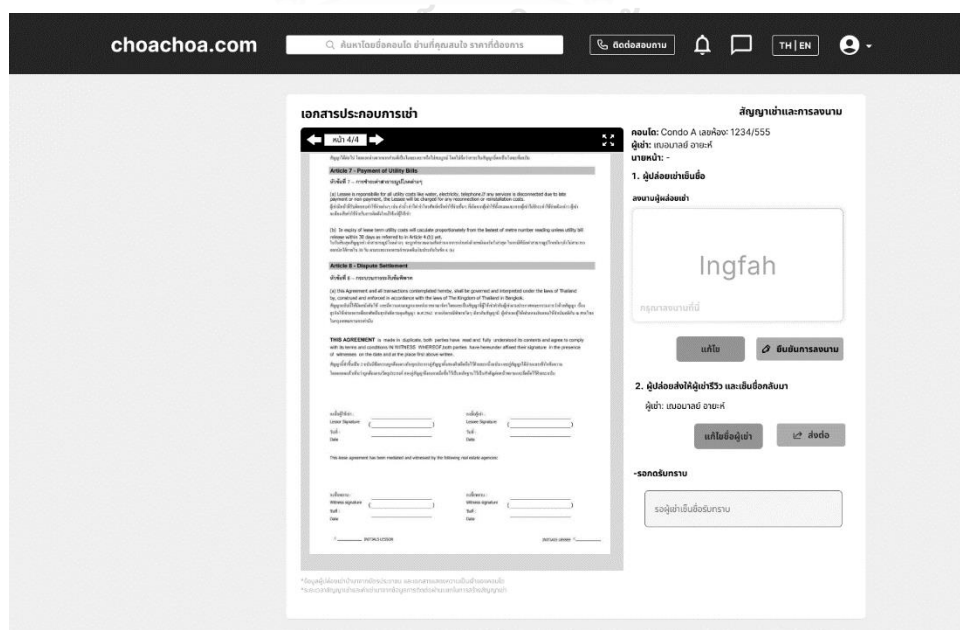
choachoa.com

ค้นหาโดยชื่อคอนโด ย่านที่คุณสนใจ ราคาที่ต้องการ

ติดต่อสอบถาม

TH | EN

เอกสารประกอบการเช่า

สัญญาเช่าและการลงนาม

หน้า 4/4

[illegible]

Article 7 - Payment of Utility Bills

หัวข้อที่ 7 - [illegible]

(a) Lessee is responsible for all utility costs like water, electricity, telephone.If any services is disconnected due to late payment or non payment, the Lessee will be charged for any reconnection or reinstallation costs.

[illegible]

(b) In expiry of lease term utility costs will calculate proportionately from the lastest of metre number reading unless utility bill release within 30 days as referred to in Article 4 (ii) act.

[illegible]

Article 8 - Dispute Settlement

หัวข้อที่ 8 - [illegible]

(a) this Agreement and all transactions contemplated hereby, shall be governed and interpreted under the laws of Thailand by, construed and enforced in accordance with the laws of The Kingdom of Thailand in Bangkok.

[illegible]

THIS AGREEMENT is made in duplicate, both parties have read and fully understood its contents and agree to comply with its terms and conditions IN WITNESS WHEREOF both parties have hereunder affixed their signature in the presence of witnesses on the date and at the place first above written.

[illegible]

Lessor Signature ( )
Date

Lessee Signature ( )
Date

This lease agreement has been mediated and witnessed by the following real estate agencies:

Witness signature ( )
Date

Witness signature ( )
Date

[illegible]

คอนโด: Condo A เลขห้อง: 1234/555
ผู้เช่า: แบงมาลย์ อายะห์
นายหน้า: -

1. ผู้ปล่อยเช่าเซ็นชื่อ

ลงนามผู้ปล่อยเช่า

Ingfah

กรุณาลงนามที่นี่

แก้ไข

ยืนยันการลงนาม

2. ผู้ปล่อยส่งให้ผู้เช่ารีวิว และเซ็นชื่อกลับมา

ผู้เช่า: แบงมาลย์ อายะห์

แก้ไขชื่อผู้เช่า

ส่งต่อ

-รอกดรับทราบ

รอผู้เช่าเซ็นชื่อรับทราบ